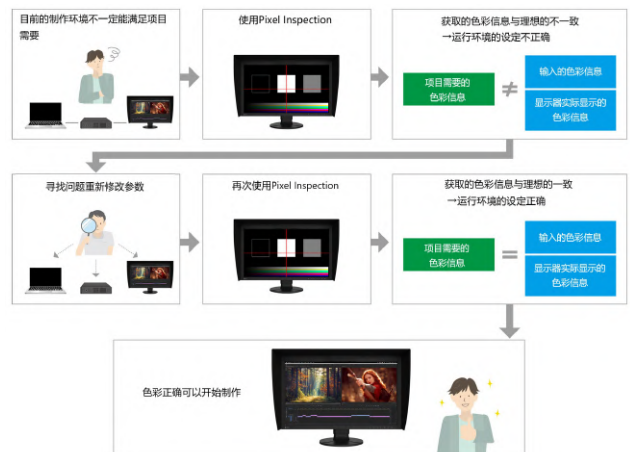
目前的制作环境不一定能满足项目需要

使用Pixel Inspection

获取的色彩信息与理想的不一致
→运行环境的设定不正确

项目需要的色彩信息

≠

输入的色彩信息

显示器实际显示的色彩信息

寻找问题重新修改参数

再次使用Pixel Inspection

获取的色彩信息与理想的一致
→运行环境的设定正确

项目需要的色彩信息

=

输入的色彩信息

显示器实际显示的色彩信息

色彩正确可以开始制作